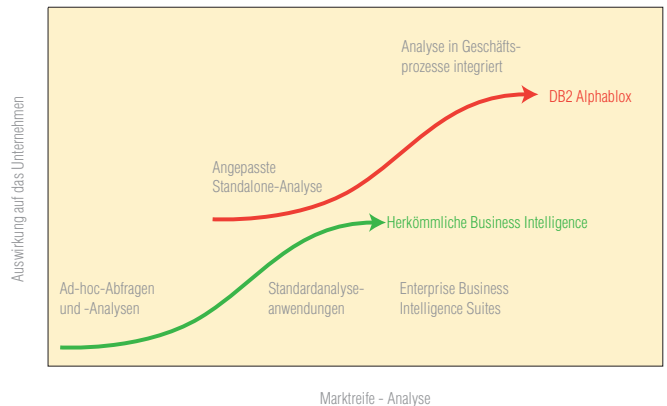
Auswirkung auf das Unternehmen

Analyse in Geschäftsprozesse integriert

DB2 Alphablox

Angepasste Standalone-Analyse

Herkömmliche Business Intelligence

Ad-hoc-Abfragen und -Analysen

Standardanalyseanwendungen

Enterprise Business Intelligence Suites

Marktreife - Analyse